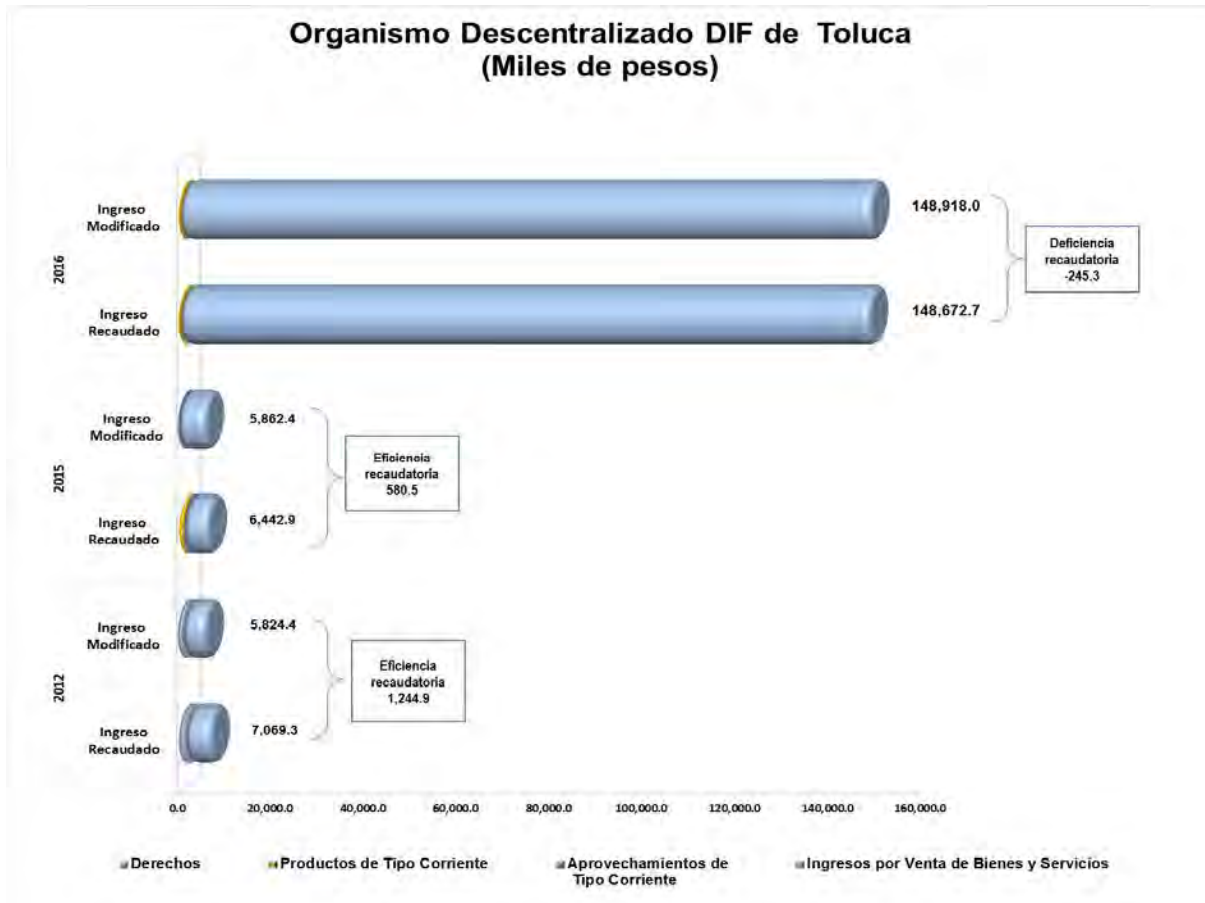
Organismo Descentralizado DIF de Toluca
(Miles de pesos)

2016

Ingreso Modificado

148,918.0

Deficiencia recaudatoria -245.3

Ingreso Recaudado

148,672.7

2015

Ingreso Modificado

5,862.4

Eficiencia recaudatoria 580.5

Ingreso Recaudado

6,442.9

2012

Ingreso Modificado

5,824.4

Eficiencia recaudatoria 1,244.9

Ingreso Recaudado

7,069.3

0.0 20,000.0 40,000.0 60,000.0 80,000.0 100,000.0 120,000.0 140,000.0 160,000.0

Derechos Productos de Tipo Corriente Aprovechamientos de Tipo Corriente Ingresos por Venta de Bienes y Servicios